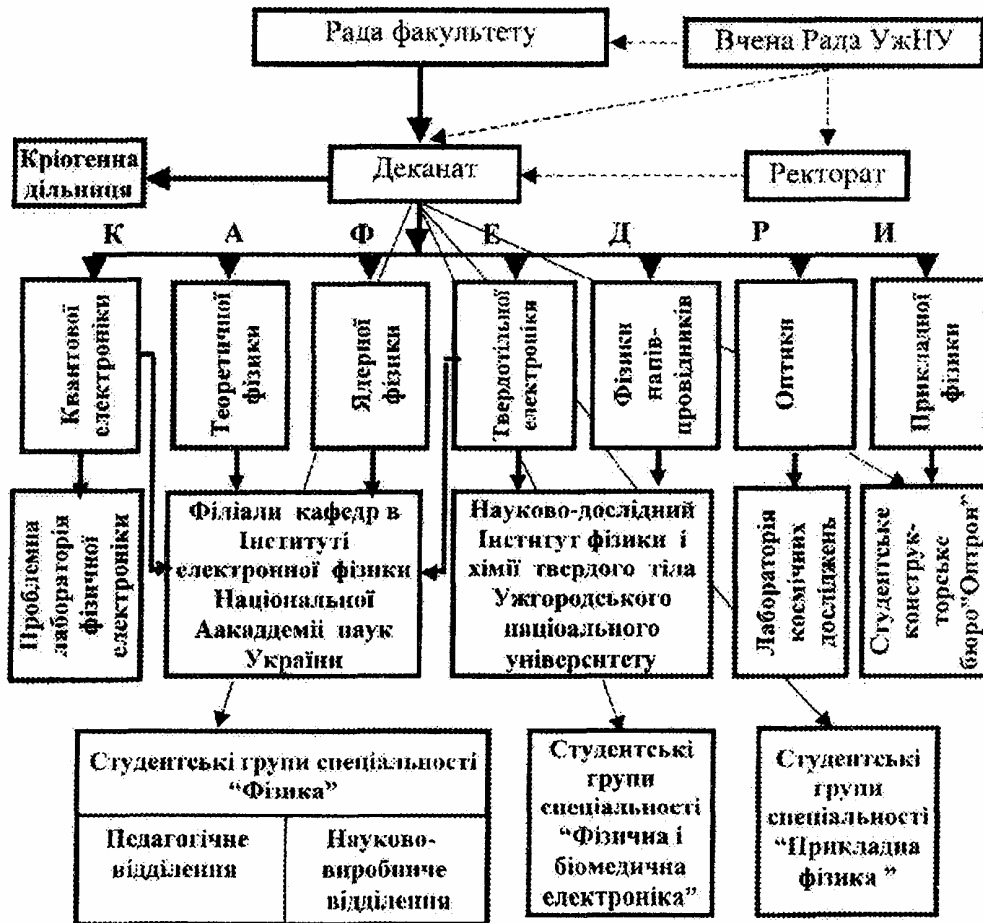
Рада факультету

Вчена Рада УжНУ

Кріогенна дільниця

Деканат

Ректорат

К А Ф Е Д Р И

Квантової електроніки

Теоретичної фізики

Ядерної фізики

Твердотільної електроніки

Фізики напівпровідників

Оптики

Прикладної фізики

Проблемна лабораторія фізичної електроніки

Філіали кафедр в Інституті електронної фізики Національної Аакадемії наук України

Науково-дослідний Інститут фізики і хімії твердого тіла Ужгородського національного університету

Лабораторія космічних досліджень

Студентське конструкторське бюро"Оптрон"

Студентські групи спеціальності "Фізика"

| Педагогічне відділення | Науково-виробниче відділення |
|---|---|

Студентські групи спеціальності "Фізична і біомедична електроніка"

Студентські групи спеціальності "Прикладна фізика "